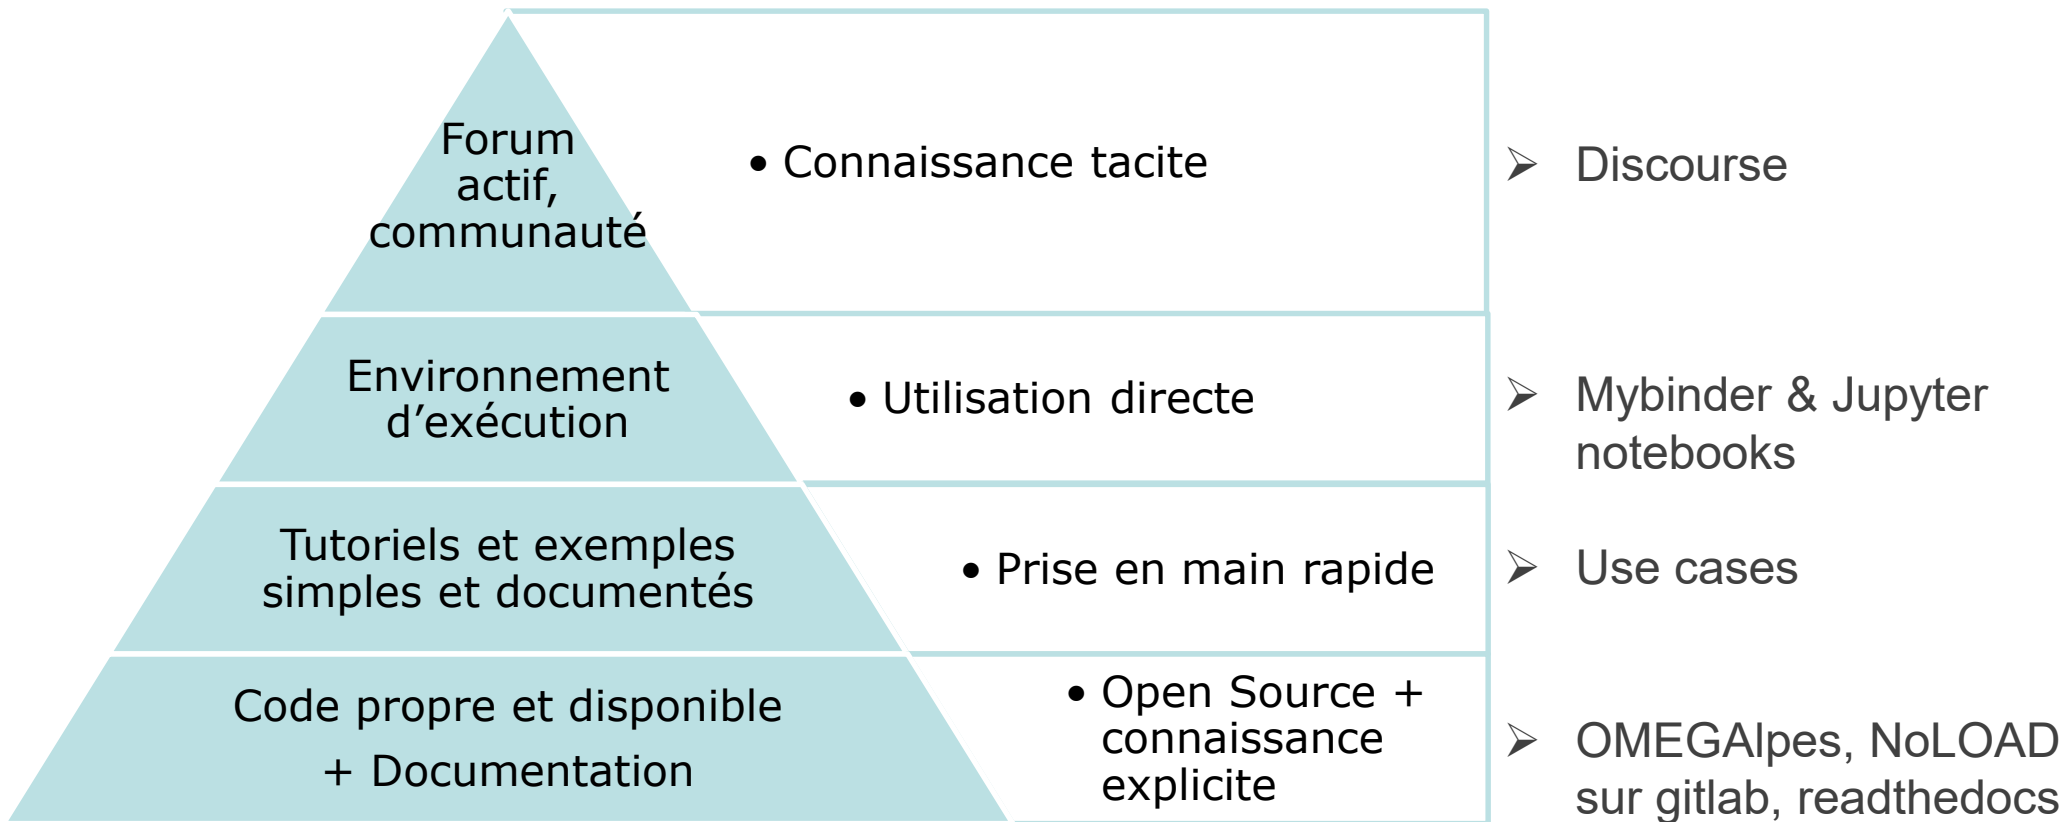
Forum actif, communauté

• Connaissance tacite

➢ Discourse

Environnement d’exécution

• Utilisation directe

➢ Mybinder & Jupyter notebooks

Tutoriels et exemples simples et documentés

• Prise en main rapide

➢ Use cases

Code propre et disponible + Documentation

• Open Source + connaissance explicite

➢ OMEGAlpes, NoLOAD sur gitlab, readthedocs